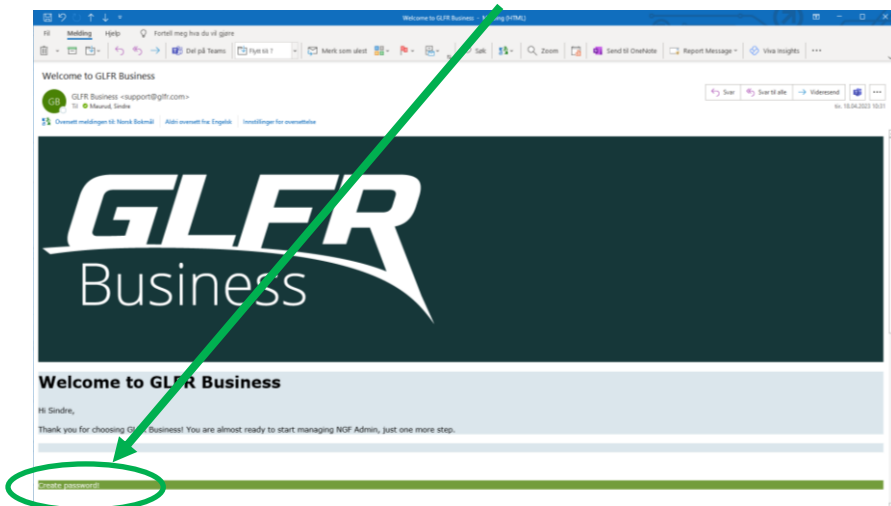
Welcome to GLFR Business - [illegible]ding (HTML)

Fil Melding Hjelp Fortell meg hva du vil gjøre

Del på Teams Flytt til ? Merk som ulest Søk Zoom Send til OneNote Report Message Viva Insights

Welcome to GLFR Business

GB GLFR Business <support@glfr.com>
Til Meurud, Sindre

Svar Svar til alle Videresend

ti. 18.04.2023 10:31

Oversett meldingen til: Norsk Bokmål | Aldri oversett fra: Engelsk | Innstillinger for oversettelse

GLFR Business

Welcome to GLFR Business

Hi Sindre,

Thank you for choosing GL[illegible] Business! You are almost ready to start managing NGF Admin, just one more step.

Create password!